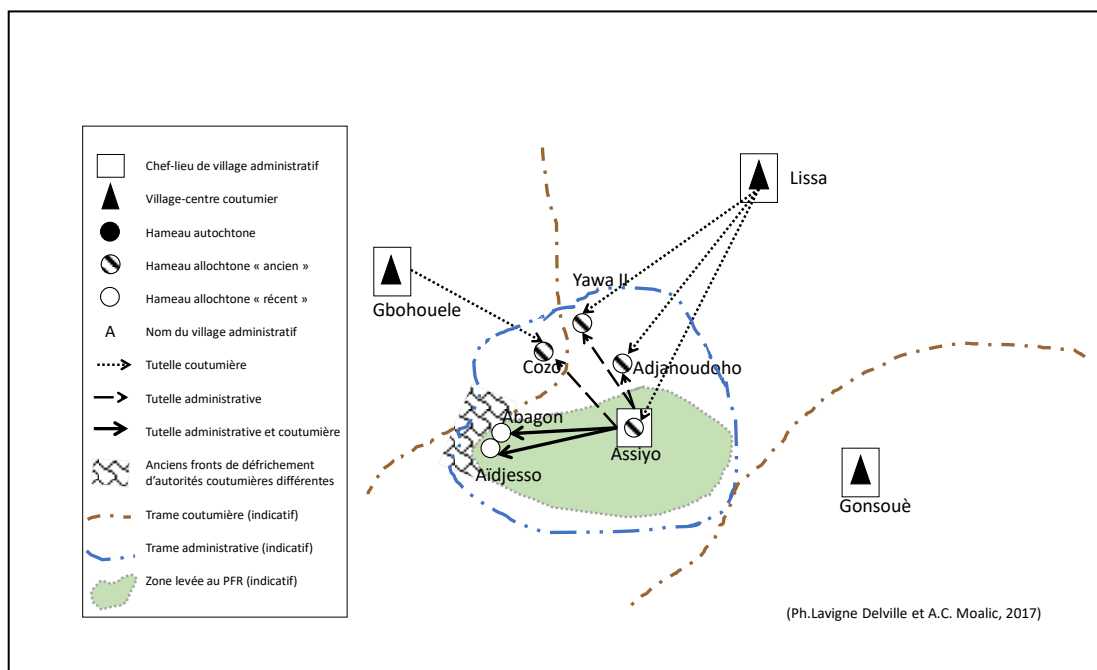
Chef-lieu de village administratif
Village-centre coutumier
Hameau autochtone
Hameau allochtone « ancien »
Hameau allochtone « récent »
A Nom du village administratif
Tutelle coutumière
Tutelle administrative
Tutelle administrative et coutumière
Anciens fronts de défrichement d'autorités coutumières différentes
Trame coutumière (indicatif)
Trame administrative (indicatif)
Zone levée au PFR (indicatif)

Lissa
Gbohouele
Yawa II
Cozo
Adjanoudoho
Abagon
Aïdjesso
Assiyo
Gonsouè

(Ph.Lavigne Delville et A.C. Moalic, 2017)